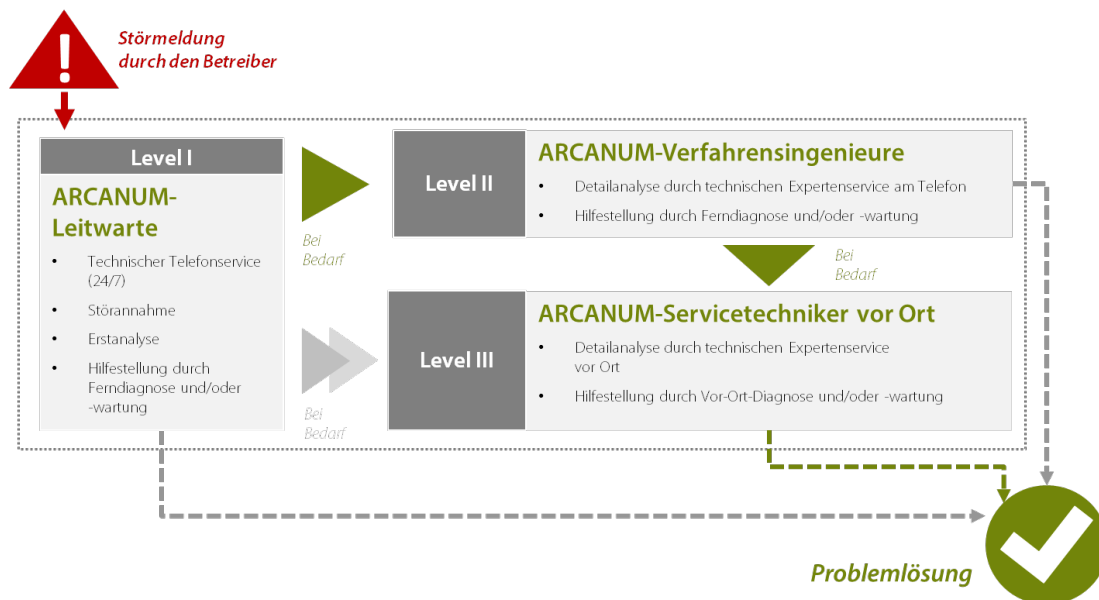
Störmeldung durch den Betreiber

Level I

ARCANUM-Leitwarte

- Technischer Telefonservice (24/7)
- Störannahme
- Erstanalyse
- Hilfestellung durch Ferndiagnose und/oder -wartung

Bei Bedarf

Level II

ARCANUM-Verfahrensingenieure

- Detailanalyse durch technischen Expertenservice am Telefon
- Hilfestellung durch Ferndiagnose und/oder -wartung

Bei Bedarf

Bei Bedarf

Level III

ARCANUM-Servicetechniker vor Ort

- Detailanalyse durch technischen Expertenservice vor Ort
- Hilfestellung durch Vor-Ort-Diagnose und/oder -wartung

Problemlösung